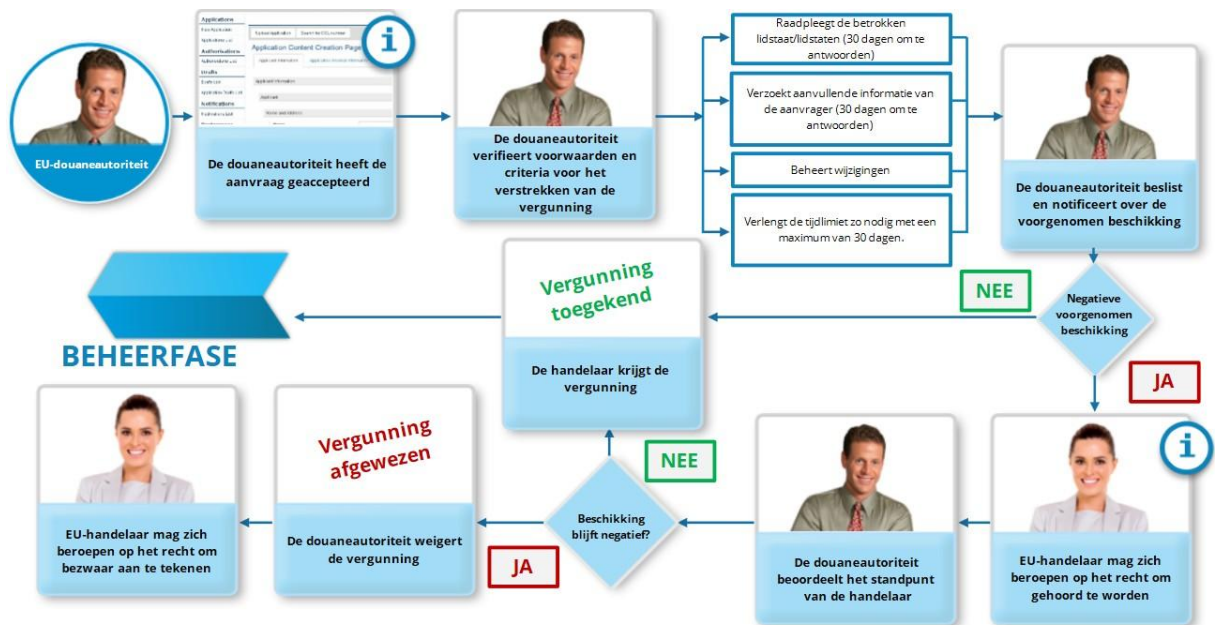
EU-douaneautoriteit

Application Content Creation Page

De douaneautoriteit heeft de aanvraag geaccepteerd

De douaneautoriteit verifieert voorwaarden en criteria voor het verstrekken van de vergunning

Raadpleegt de betrokken lidstaat/lidstaten (30 dagen om te antwoorden)

Verzoekt aanvullende informatie van de aanvrager (30 dagen om te antwoorden)

Beheert wijzigingen

Verlengt de tijdlimiet zo nodig met een maximum van 30 dagen.

De douaneautoriteit beslist en notificeert over de voorgenomen beschikking

NEE

Negatieve voorgenomen beschikking

JA

Vergunning toegekend

De handelaar krijgt de vergunning

BEHEERFASE

EU-handelaar mag zich beroepen op het recht om bezwaar aan te tekenen

Vergunning afgewezen

De douaneautoriteit weigert de vergunning

JA

NEE

Beschikking blijft negatief?

De douaneautoriteit beoordeelt het standpunt van de handelaar

EU-handelaar mag zich beroepen op het recht om gehoord te worden